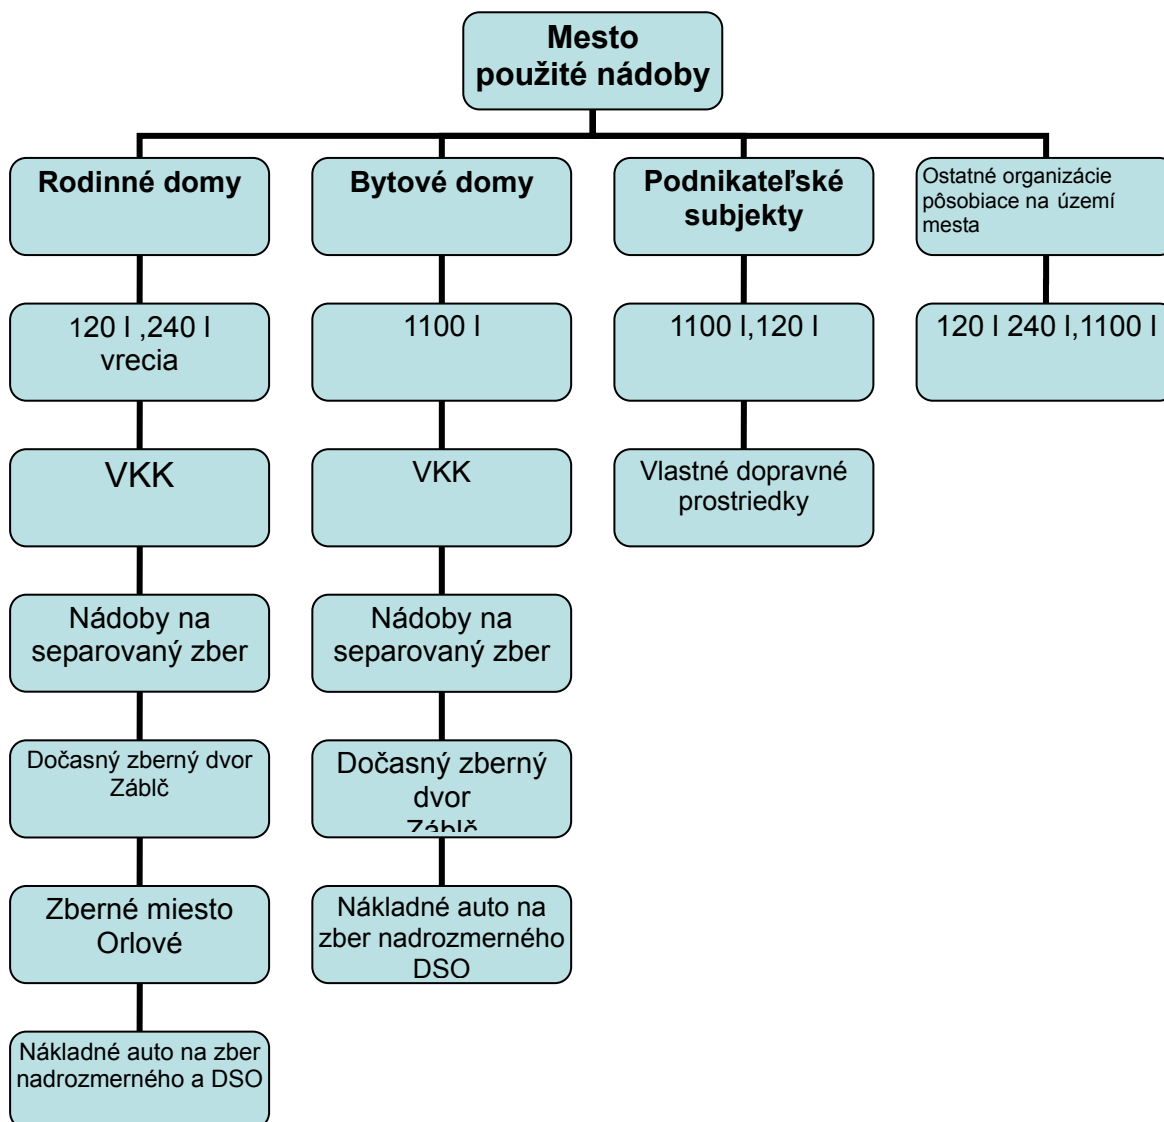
Mesto
použité nádoby

Rodinné domy

120 l ,240 l
vrecia

VKK

Nádoby na separovaný zber

Dočasný zberný dvor Záblč

Zberné miesto Orlové

Nákladné auto na zber nadrozmerného a DSO

Bytové domy

1100 l

VKK

Nádoby na separovaný zber

Dočasný zberný dvor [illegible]

Nákladné auto na zber nadrozmerného DSO

Podnikateľské subjekty

1100 l,120 l

Vlastné dopravné prostriedky

Ostatné organizácie pôsobiace na území mesta

120 l 240 l,1100 l